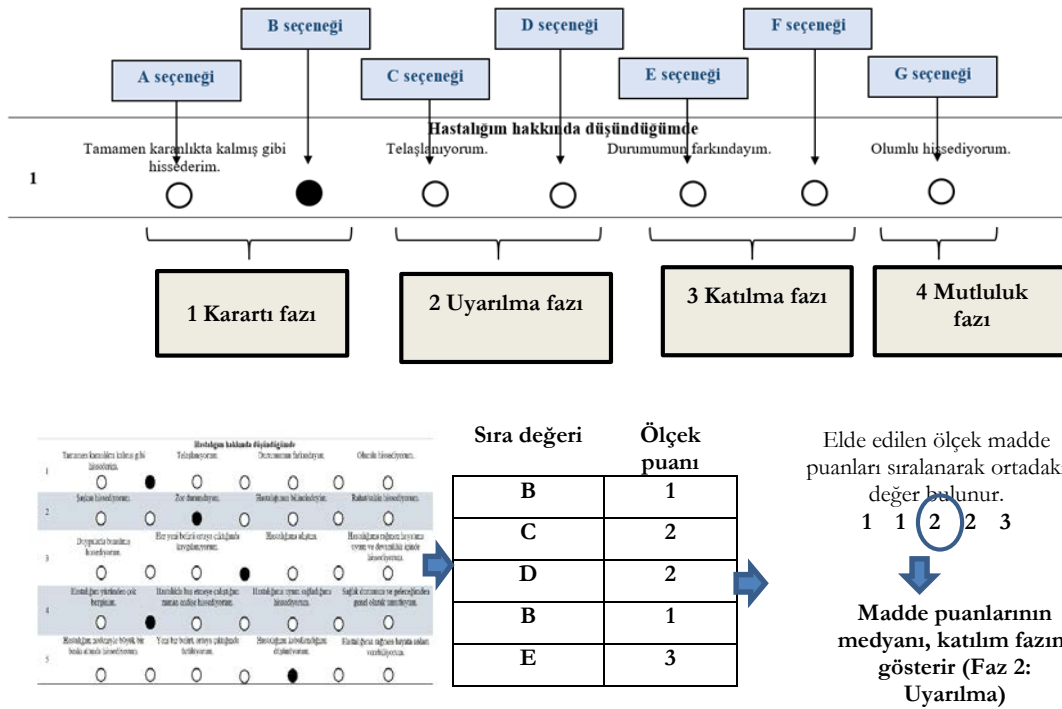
B seçeneği

D seçeneği

F seçeneği

A seçeneği

C seçeneği

E seçeneği

G seçeneği

Hastalığım hakkında düşündüğümde

1

Tamamen karanlıkta kalmış gibi hissederim.

Telaşlanıyorum.

Durumumun farkındayım.

Olumlu hissediyorum.

1 Karartı fazı

2 Uyarılma fazı

3 Katılma fazı

4 Mutluluk fazı

Hastalığım hakkında düşündüğümde

1 Tamamen karanlıkta kalmış gibi hissederim. Telaşlanıyorum. Durumumun farkındayım. Olumlu hissediyorum.

2 Şaşkın hissediyorum. Zor durumdayım. Hastalığımı biliyorum. Rahatlamış hissediyorum.

3 Duygularla bunalmış hissediyorum. Her şeyin belirli ortaya çıktığında kaygılanıyorum. Hastalığıma alıştım. Hastalığıma rağmen hayatıma uyum ve devamlılık içinde hissediyorum.

4 Hastalığımı yüzünden çok bezginim. Hastalıkla baş etmeye çalıştığım zaman endişe hissediyorum. Hastalığıma uyum sağladığımı hissediyorum. Sağlık durumumu ve geleceğimden genel olarak umutluyum.

5 Hastalığım neden ayrı büyük bir baskı altında hissediyorum. Yeni bir belirti ortaya çıktığında telaşlanıyorum. Hastalığımı kabullendiğimi düşünüyorum. Hastalığıma rağmen hayata sıkıca yapılıyorum.

| Sıra değeri | Ölçek puanı |
|---|---|
| B | 1 |
| C | 2 |
| D | 2 |
| B | 1 |
| E | 3 |

Elde edilen ölçek madde puanları sıralanarak ortadaki değer bulunur.
1 1 2 2 3

Madde puanlarının medyanı, katılım fazını gösterir (Faz 2: Uyarılma)